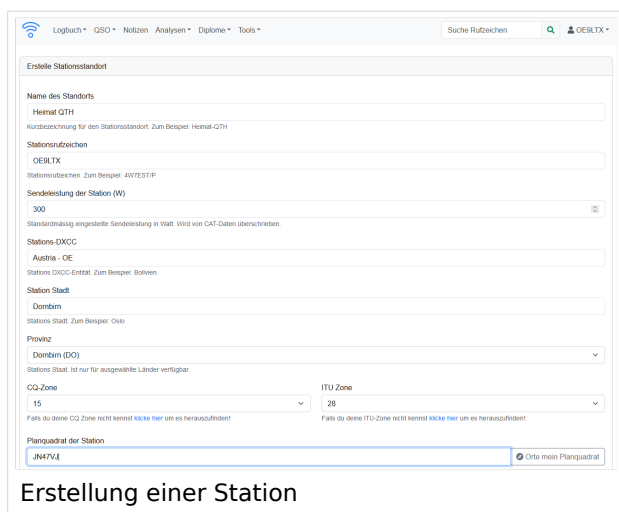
Logbuch ▾ QSO ▾ Notizen Analysen ▾ Diplome ▾ Tools ▾

Suche Rufzeichen

OE9LTX ▾

Erstelle Stationsstandort

Name des Standorts

Heimat QTH

Kurzbezeichnung für den Stationsstandort. Zum Beispiel: Heimat-QTH

Stationsrufzeichen

OE9LTX

Stationsrufzeichen. Zum Beispiel: 4W7EST/P

Sendeleistung der Station (W)

300

Standardmässig eingestellte Sendeleistung in Watt. Wird von CAT-Daten überschrieben.

Stations-DXCC

Austria - OE

Stations DXCC-Entität. Zum Beispiel: Bolivien

Station Stadt

Dornbirn

Stations Stadt. Zum Beispiel: Oslo

Provinz

Dornbirn (DO)

Stations Staat. Ist nur für ausgewählte Länder verfügbar.

CQ-Zone

15

Falls du deine CQ Zone nicht kennst klicke hier um es herauszufinden!

ITU Zone

28

Falls du deine ITU-Zone nicht kennst klicke hier um es herauszufinden!

Planquadrat der Station

JN47VJ

Orte mein Planquadrat

Erstellung einer Station